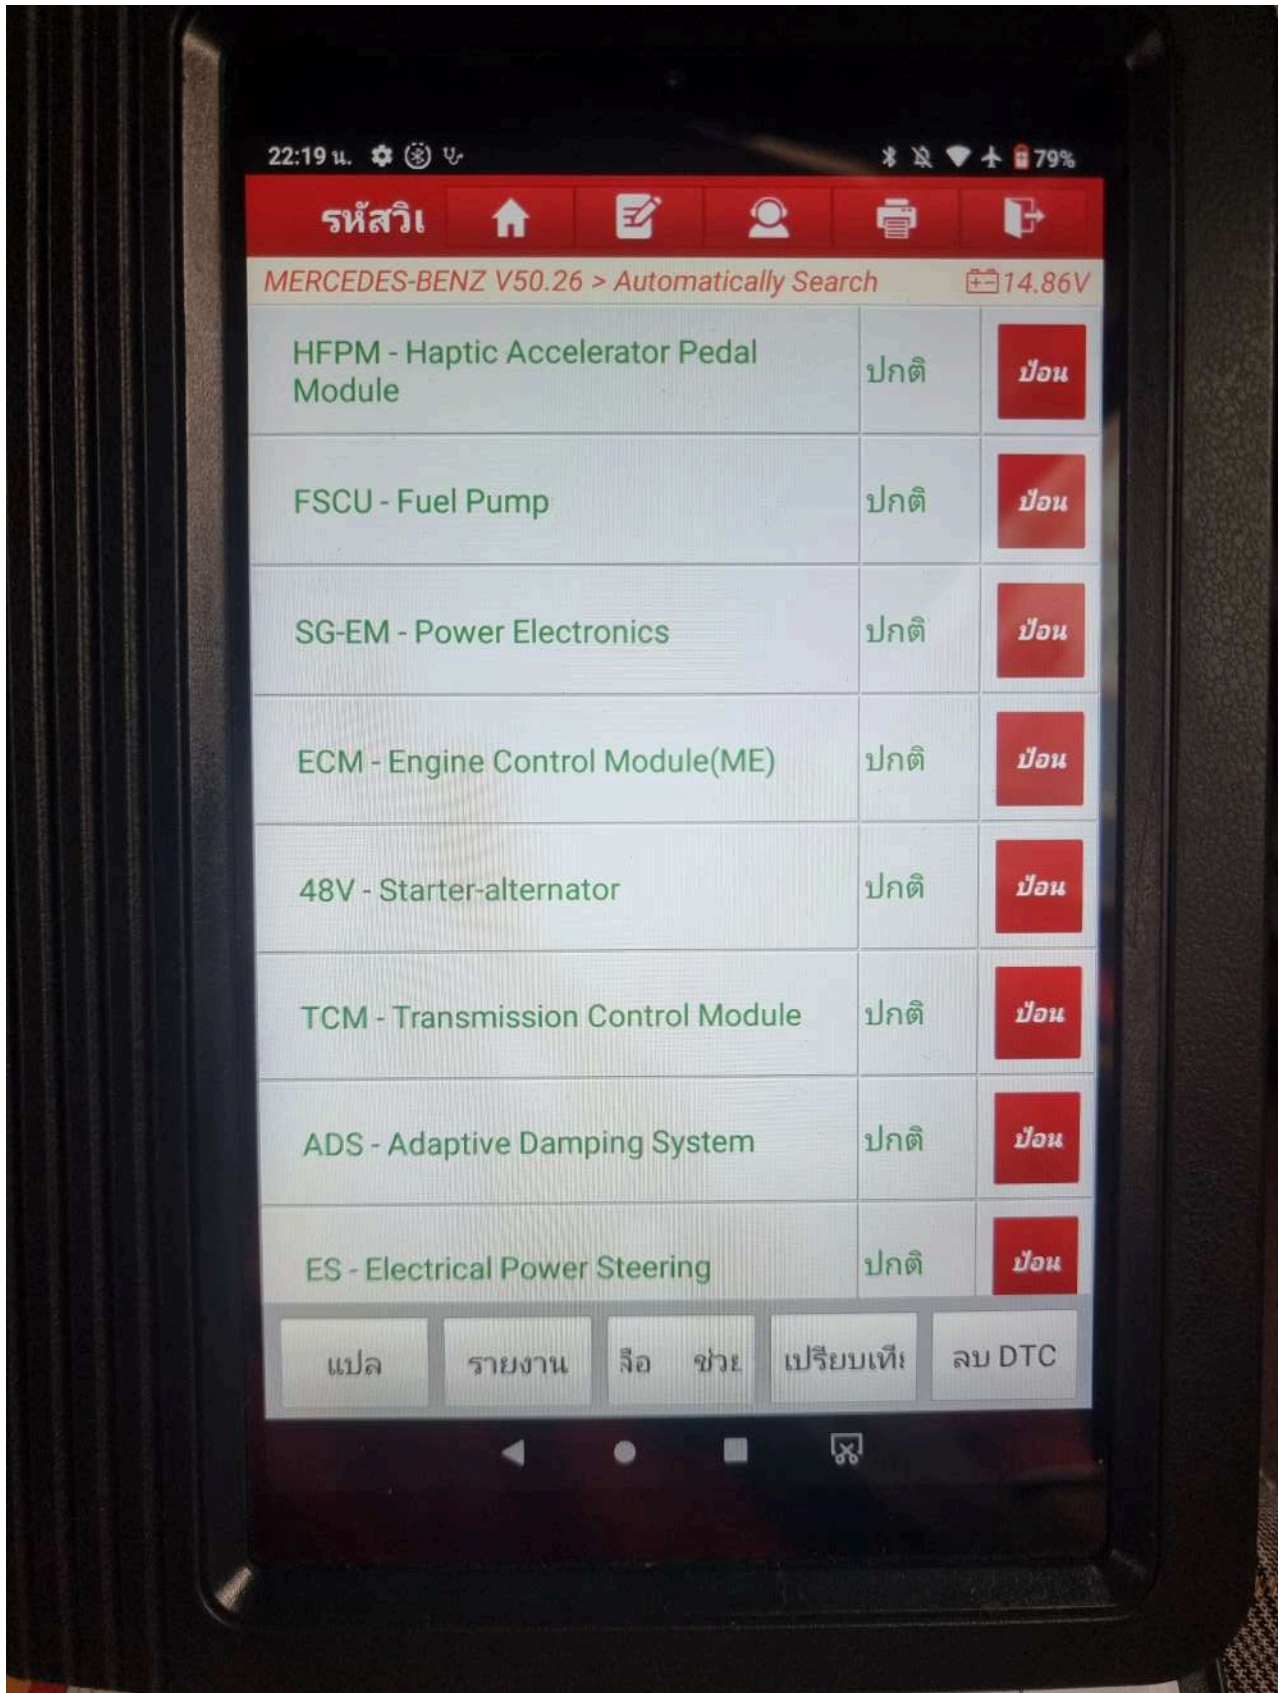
22:19 น.

79%

รหัสวิเ

MERCEDES-BENZ V50.26 > Automatically Search

14.86V

| | | |
|---|---|---|
| HFPM - Haptic Accelerator Pedal Module | ปกติ | ป้อน |
| FSCU - Fuel Pump | ปกติ | ป้อน |
| SG-EM - Power Electronics | ปกติ | ป้อน |
| ECM - Engine Control Module(ME) | ปกติ | ป้อน |
| 48V - Starter-alternator | ปกติ | ป้อน |
| TCM - Transmission Control Module | ปกติ | ป้อน |
| ADS - Adaptive Damping System | ปกติ | ป้อน |
| ES - Electrical Power Steering | ปกติ | ป้อน |

แปล

รายงาน

ลือ ช่วเ

เปรียบเทีเ

ลบ DTC